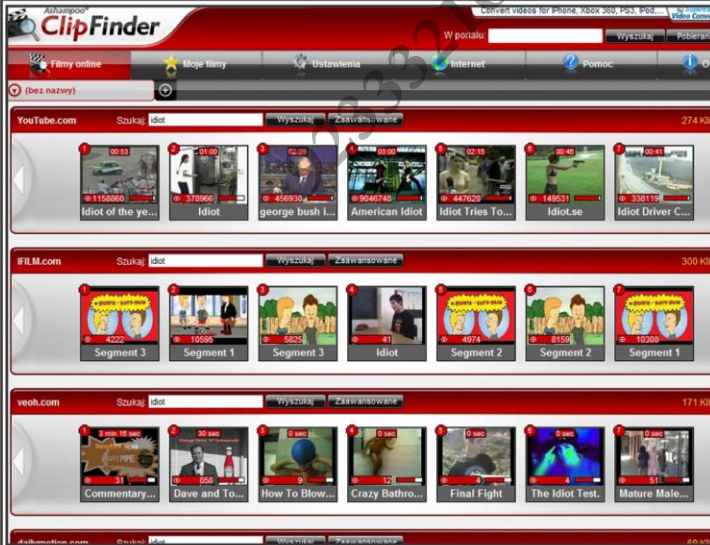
Ashampoo® ClipFinder

Convert videos for iPhone, Xbox 360, PS3, iPod,...

Video Conv

W portalu:

Wyszukaj

Pobieran

Filmy online

Moje filmy

Ustawienia

Internet

Pomoc

O

(bez nazwy)

YouTube.com

Szukaj: idiot

Wyszukaj

Zaawansowane

274 Kli

1 00:53 1158860 Idiot of the ye...

2 01:00 378966 Idiot

3 02:09 456930 george bush i...

4 03:00 9046748 American Idiot

5 02:15 447620 Idiot Tries To...

6 00:46 149531 Idiot.se

7 00:41 338119 Idiot Driver C...

IFILM.com

Szukaj: idiot

Wyszukaj

Zaawansowane

300 Kli

1 4222 Segment 3

2 10595 Segment 1

3 5825 Segment 3

4 41 Idiot

5 4974 Segment 2

6 8159 Segment 2

7 10308 Segment 1

veoh.com

Szukaj: idiot

Wyszukaj

Zaawansowane

171 Kli

1 3 min 16 sec 31 Commentary...

2 30 sec 858 Dave and To...

3 0 sec 9 How To Blow...

4 0 sec 12 Crazy Bathro...

5 0 sec 4 Final Fight

6 0 sec 4 The Idiot Test.

7 0 sec 51 Mature Male...

dailymotion.com

Szukaj: idiot

Wyszukaj

Zaawansowane

60 Kli